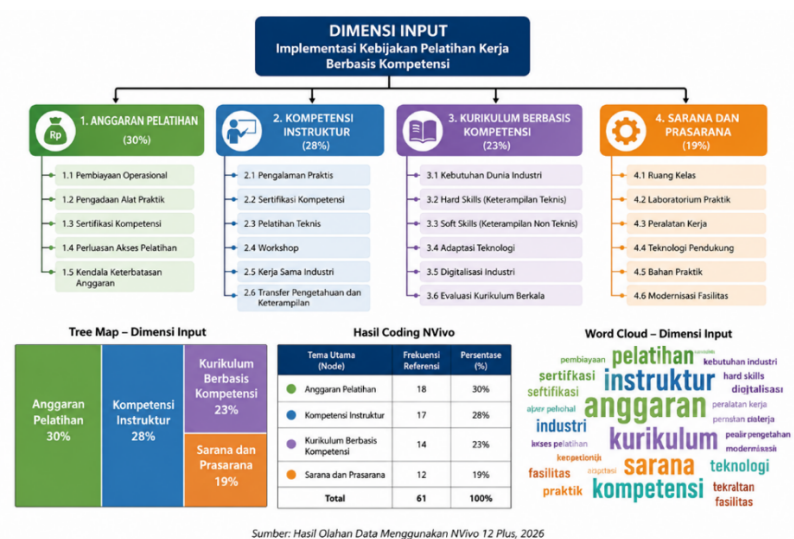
DIMENSI INPUT
Implementasi Kebijakan Pelatihan Kerja Berbasis Kompetensi

1. ANGGARAN PELATIHAN (30%)
1.1 Pembiayaan Operasional
1.2 Pengadaan Alat Praktik
1.3 Sertifikasi Kompetensi
1.4 Perluasan Akses Pelatihan
1.5 Kendala Keterbatasan Anggaran

2. KOMPETENSI INSTRUKTUR (28%)
2.1 Pengalaman Praktis
2.2 Sertifikasi Kompetensi
2.3 Pelatihan Teknis
2.4 Workshop
2.5 Kerja Sama Industri
2.6 Transfer Pengetahuan dan Keterampilan

3. KURIKULUM BERBASIS KOMPETENSI (23%)
3.1 Kebutuhan Dunia Industri
3.2 Hard Skills (Keterampilan Teknis)
3.3 Soft Skills (Keterampilan Non Teknis)
3.4 Adaptasi Teknologi
3.5 Digitalisasi Industri
3.6 Evaluasi Kurikulum Berkala

4. SARANA DAN PRASARANA (19%)
4.1 Ruang Kelas
4.2 Laboratorium Praktik
4.3 Peralatan Kerja
4.4 Teknologi Pendukung
4.5 Bahan Praktik
4.6 Modernisasi Fasilitas

Tree Map – Dimensi Input
Anggaran Pelatihan 30%
Kompetensi Instruktur 28%
Kurikulum Berbasis Kompetensi 23%
Sarana dan Prasarana 19%

Hasil Coding NVivo

| Tema Utama (Node) | Frekuensi Referensi | Persentase (%) |
|---|---|---|
| Anggaran Pelatihan | 18 | 30% |
| Kompetensi Instruktur | 17 | 28% |
| Kurikulum Berbasis Kompetensi | 14 | 23% |
| Sarana dan Prasarana | 12 | 19% |
| Total | 61 | 100% |

Word Cloud – Dimensi Input
pembiayaan pelatihan kebutuhan industri sertifikasi instruktur hard skills seftifikasi digitalisasi alper pelkohal anggaran peralatan kerja pemstan cisterja industri kurikulum pealir pengetahan akses pelatihan modernisasi kecpetionjih fasilitas sarana teknologi praktik kompetensi tekraltan fasilitas

Sumber: Hasil Olahan Data Menggunakan NVivo 12 Plus, 2026